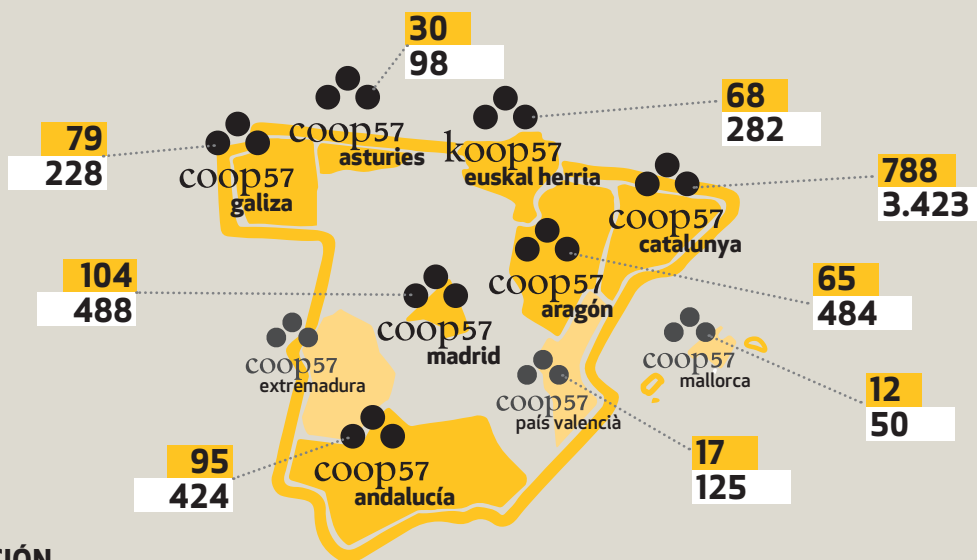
30
98

coop57
asturies

68
282

koop57
euskal herria

79
228

coop57
galiza

788
3.423

coop57
catalunya

104
488

coop57
aragón

65
484

coop57
madrid

coop57
extremadura

coop57
mallorca

12
50

coop57
país valencià

95
424

coop57
andalucía

17
125

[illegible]CIÓN